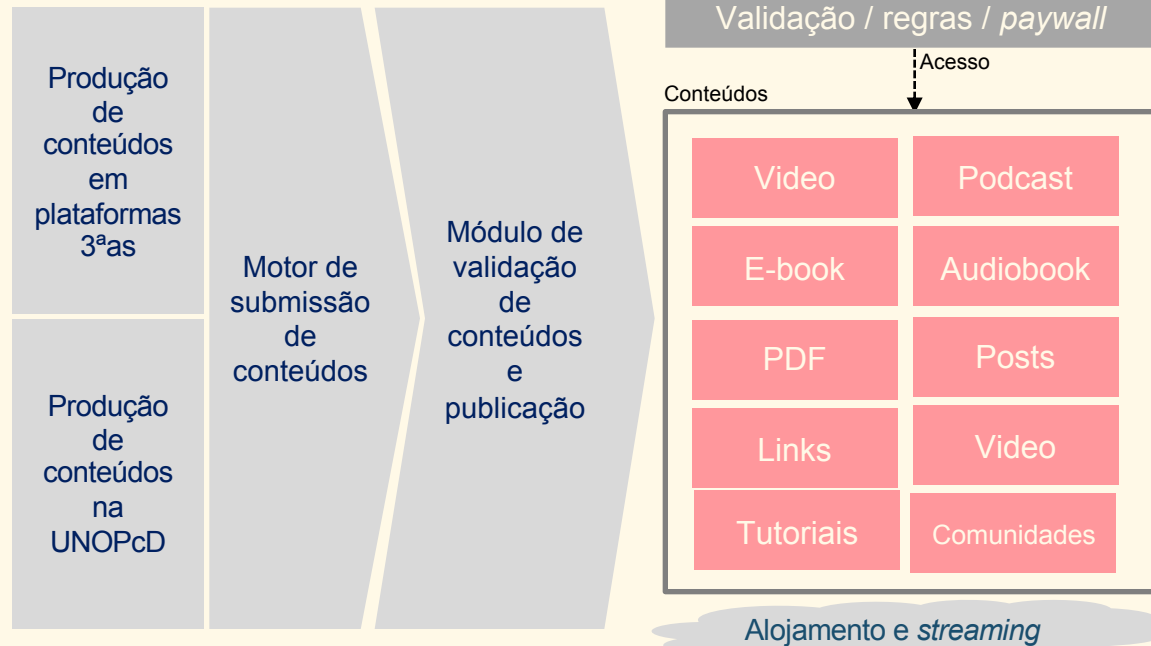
Produção de conteúdos em plataformas 3ªas

Produção de conteúdos na UNOPcD

Motor de submissão de conteúdos

Módulo de validação de conteúdos e publicação

Validação / regras / *paywall*

Acesso

Conteúdos

Video

Podcast

E-book

Audiobook

PDF

Posts

Links

Video

Tutoriais

Comunidades

Alojamento e *streaming*